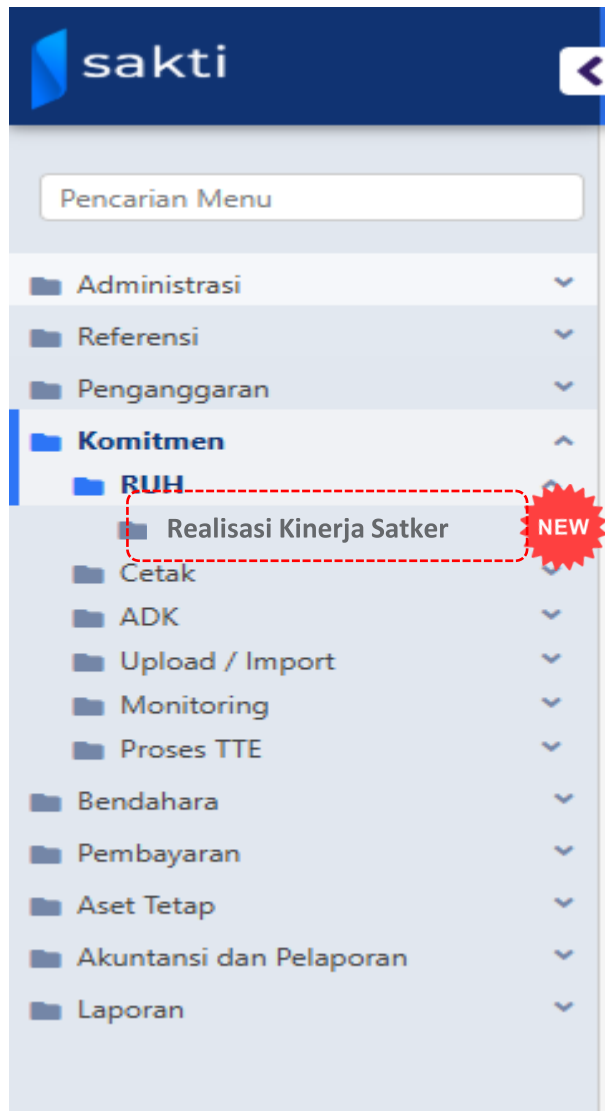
sakti

Pencarian Menu

Administrasi

Referensi

Penganggaran

Komitmen

RUH

Realisasi Kinerja Satker

NEW

Cetak

ADK

Upload / Import

Monitoring

Proses TTE

Bendahara

Pembayaran

Aset Tetap

Akuntansi dan Pelaporan

Laporan